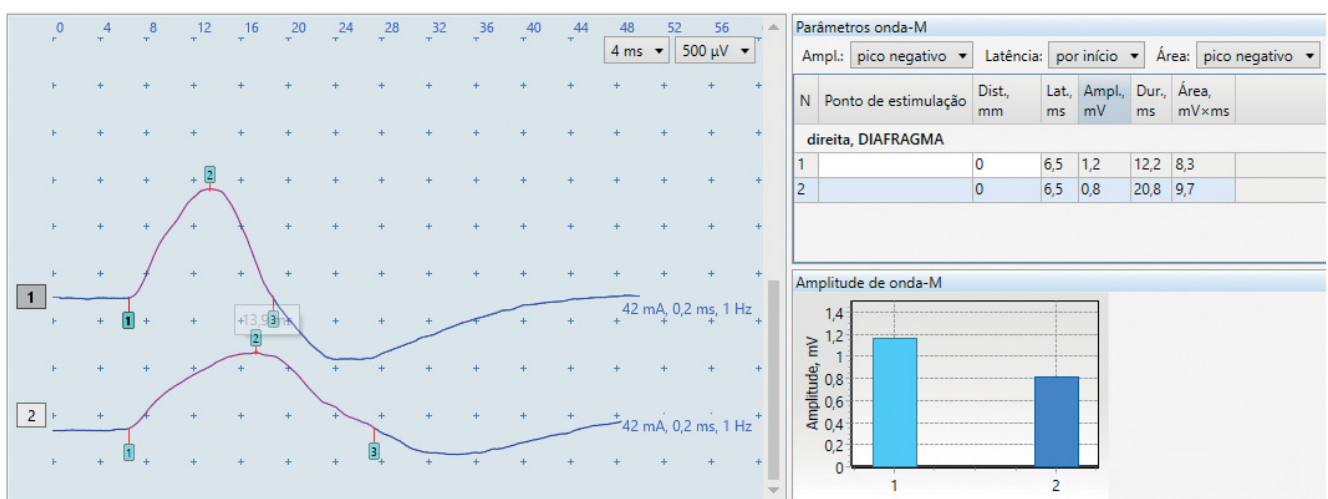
0 4 8 12 16 20 24 28 32 36 40 44 48 52 56

4 ms 500 µV

2

1

1

13,9

3

42 mA, 0,2 ms, 1 Hz

2

2

1

3

42 mA, 0,2 ms, 1 Hz

Parâmetros onda-M

Ampl.: pico negativo Latência: por início Área: pico negativo

| N | Ponto de estimulação | Dist., mm | Lat., ms | Ampl., mV | Dur., ms | Área, mV×ms |
|---|---|---|---|---|---|---|
| direita, DIAFRAGMA | | | | | | |
| 1 | | 0 | 6,5 | 1,2 | 12,2 | 8,3 |
| 2 | | 0 | 6,5 | 0,8 | 20,8 | 9,7 |

Amplitude de onda-M

Amplitude, mV

1,4
1,2
1
0,8
0,6
0,4
0,2
0

1 2